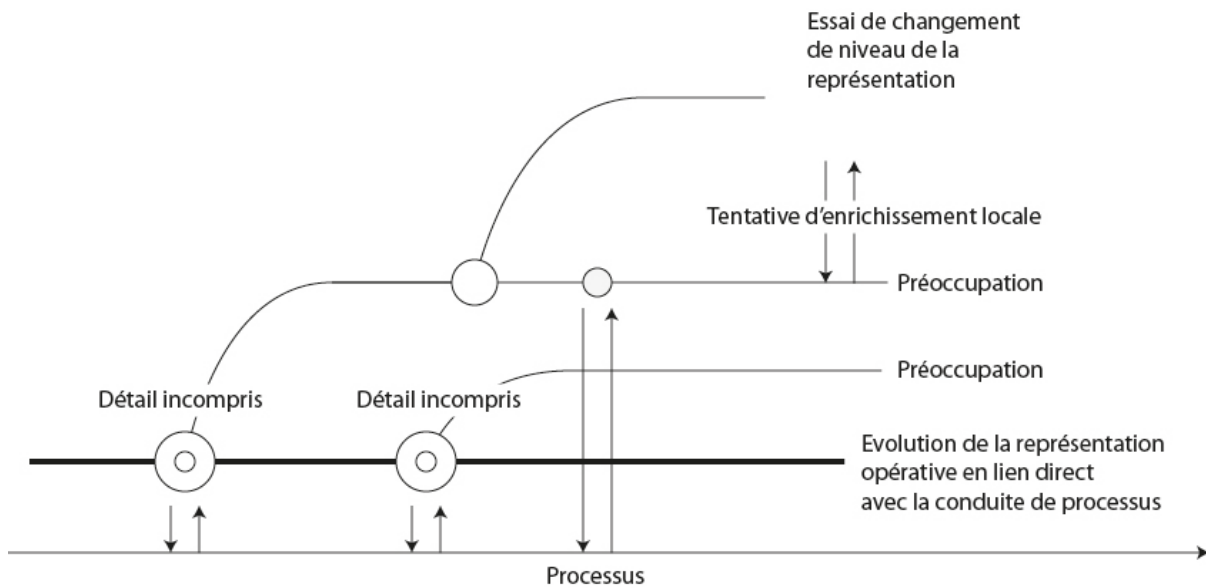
Essai de changement de niveau de la représentation

Tentative d'enrichissement locale

Préoccupation

Préoccupation

Détail incompris

Détail incompris

Evolution de la représentation opérative en lien direct avec la conduite de processus

Processus